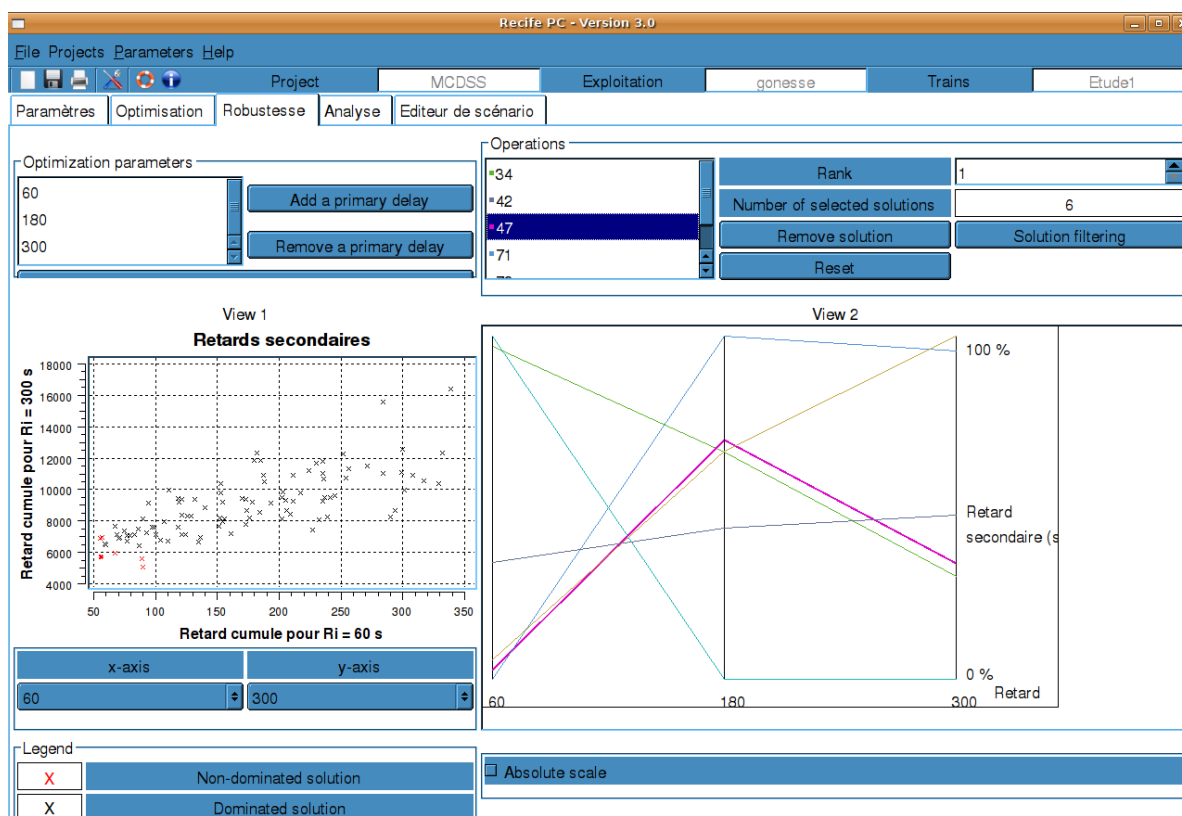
Recife PC - Version 3.0

File Projects Parameters Help

Project | MCDSS | Exploitation | gonesse | Trains | Etude1

Paramètres | Optimisation | Robustesse | Analyse | Editeur de scénario

Optimization parameters
60
180
300
Add a primary delay
Remove a primary delay

Operations
34
42
47
71
Rank | 1
Number of selected solutions | 6
Remove solution | Solution filtering
Reset

View 1
Retards secondaires
Retard cumule pour Ri = 300 s
18000
16000
14000
12000
10000
8000
6000
4000
50 100 150 200 250 300 350
Retard cumule pour Ri = 60 s

View 2
100 %
Retard secondaire (s
0 %
Retard
60 180 300

x-axis | y-axis
60 | 300

Legend
X | Non-dominated solution
X | Dominated solution

Absolute scale